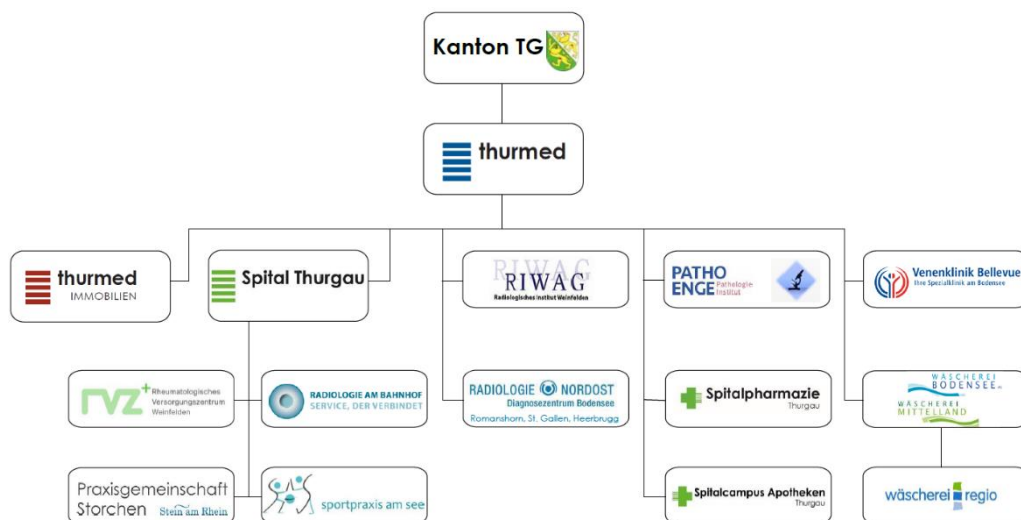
Kanton TG

thurmed

thurmed
IMMOBILIEN

Spital Thurgau

RIWAG
Radiologisches Institut Weinfelden

PATHO ENGE Pathologie Institut

Venenklinik Bellevue
Ihre Spezialklinik am Bodensee

rvz+ Rheumatologisches Versorgungszentrum Weinfelden

RADIOLOGIE AM BAHNHOF
SERVICE, DER VERBINDET

RADIOLOGIE NORDOST
Diagnosezentrum Bodensee
Romanshorn, St. Gallen, Heerbrugg

Spitalpharmazie
Thurgau

WÄSCHEREI BODENSEE
WÄSCHEREI MITTELLAND

Praxisgemeinschaft Storchen Stein am Rhein

sportpraxis am see

Spitalcampus Apotheken
Thurgau

wäscherei regio